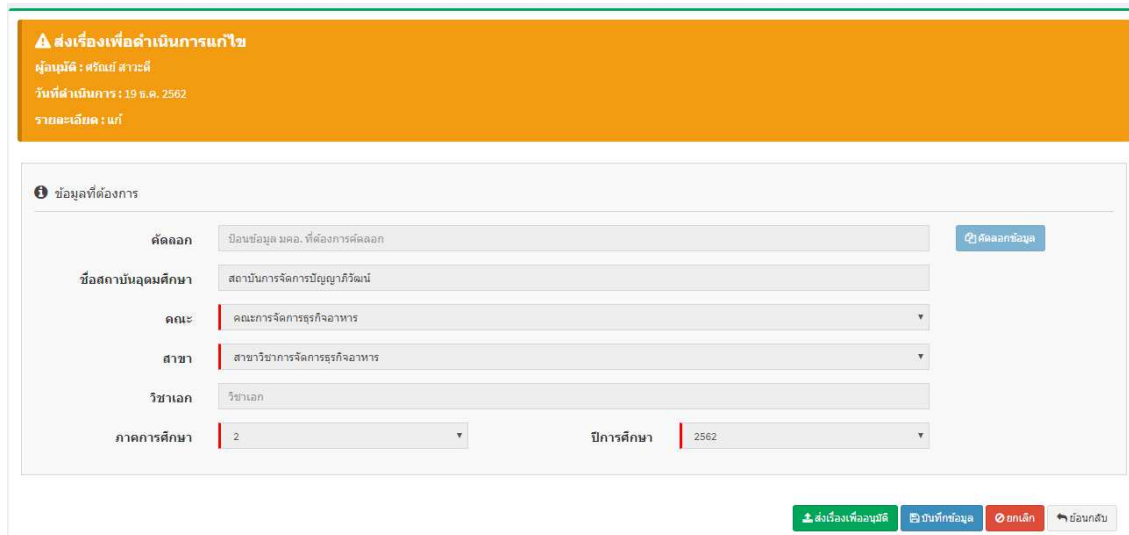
ส่งเรื่องเพื่อดำเนินการแก้ไข
ผู้อนุมัติ : ศรัณย์ สาระดี
วันที่ดำเนินการ : 19 ธ.ค. 2562
รายละเอียด : แก้

ข้อมูลที่ต้องการ

คัดลอก
ป้อนข้อมูล มคอ. ที่ต้องการคัดลอก
คัดลอกข้อมูล

ชื่อสถาบันอุดมศึกษา
สถาบันการจัดการปัญญาภิวัฒน์

คณะ
คณะการจัดการธุรกิจอาหาร

สาขา
สาขาวิชาการจัดการธุรกิจอาหาร

วิชาเอก
วิชาเอก

ภาคการศึกษา
2

ปีการศึกษา
2562

ส่งเรื่องเพื่ออนุมัติ
บันทึกข้อมูล
ยกเลิก
ย้อนกลับ